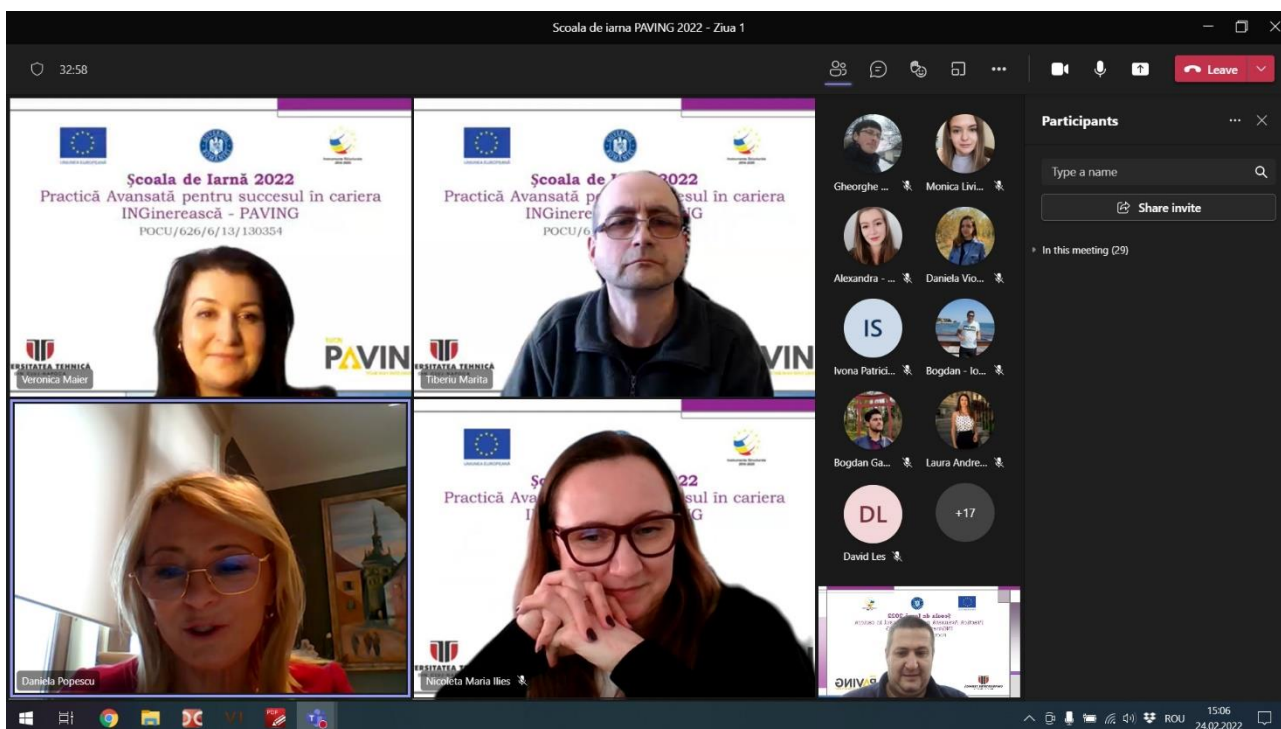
Scoala de iarna PAVING 2022 - Ziua 1

32:58

Leave

Școala de Iarnă 2022
Practică Avansată pentru succesul în cariera INGinerească - PAVING
POCU/626/6/13/130354

PAVIN

ERSITATEA TEHNICĂ

Veronica Maier

Școala de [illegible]2022
Practică Avansată p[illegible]cesul în cariera INGinere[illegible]G
POCU/6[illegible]

VIN

ERSITATEA TEHNICĂ

Tiberiu Marita

Daniela Popescu

Șc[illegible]2
Practică Ava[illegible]sul în cariera I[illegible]G

ERSITATEA T

Nicoleta Maria Ilies

Gheorghe ...
Monica Livi...
Alexandra - ...
Daniela Vio...
IS
Ivona Patrici...
Bogdan - Io...
Bogdan Ga...
Laura Andre...
DL
+17
David Les

Participants

Type a name

Share invite

In this meeting (29)

ROU
15:06
24.02.2022